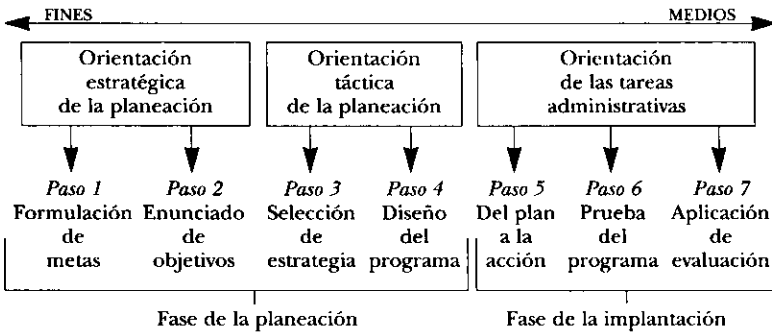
FINES

MEDIOS

Orientación estratégica de la planeación

Orientación táctica de la planeación

Orientación de las tareas administrativas

*Paso 1* Formulación de metas

*Paso 2* Enunciado de objetivos

*Paso 3* Selección de estrategia

*Paso 4* Diseño del programa

*Paso 5* Del plan a la acción

*Paso 6* Prueba del programa

*Paso 7* Aplicación de evaluación

Fase de la planeación

Fase de la implantación